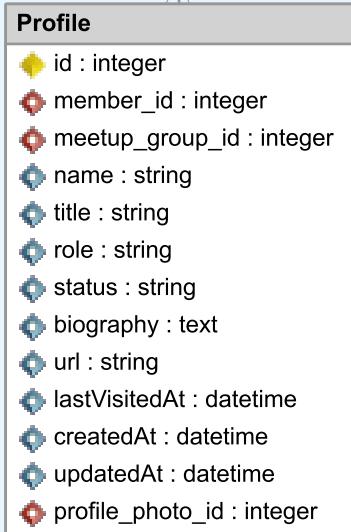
Profile

id : integer
member_id : integer
meetup_group_id : integer
name : string
title : string
role : string
status : string
biography : text
url : string
lastVisitedAt : datetime
createdAt : datetime
updatedAt : datetime
profile_photo_id : integer